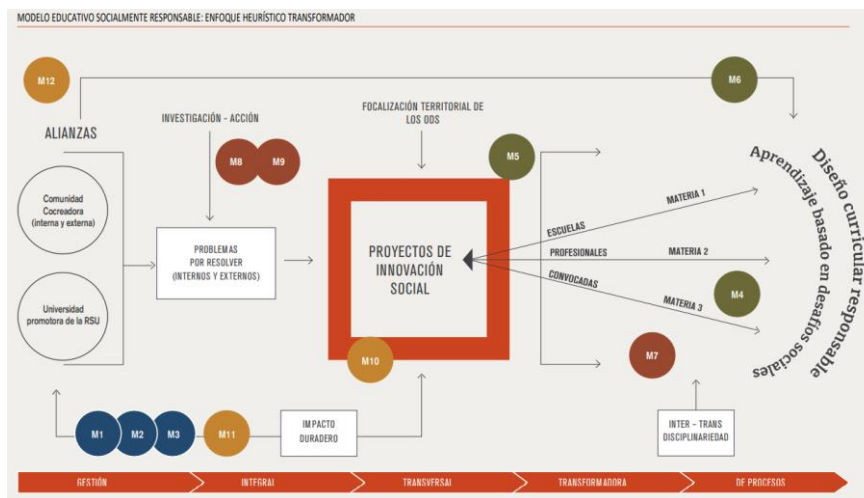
MODELO EDUCATIVO SOCIALMENTE RESPONSABLE: ENFOQUE HEURÍSTICO TRANSFORMADOR

M12

M6

ALIANZAS

INVESTIGACIÓN - ACCIÓN

FOCALIZACIÓN TERRITORIAL DE LOS ODS

M8

M9

M5

Diseño curricular responsable

Aprendizaje basado en desafíos sociales

Comunidad Cocreadora (interna y externa)

PROBLEMAS POR RESOLVER (INTERNOS Y EXTERNOS)

PROYECTOS DE INNOVACIÓN SOCIAL

ESCUELAS

MATERIA 1

PROFESIONALES

MATERIA 2

CONVOCADAS

MATERIA 3

M4

Universidad promotora de la RSU

M10

M7

M1

M2

M3

M11

IMPACTO DURADERO

INTER – TRANS DISCIPLINARIEDAD

GESTIÓN

INTEGRAL

TRANSVERSAL

TRANSFORMADORA

DE PROCESOS